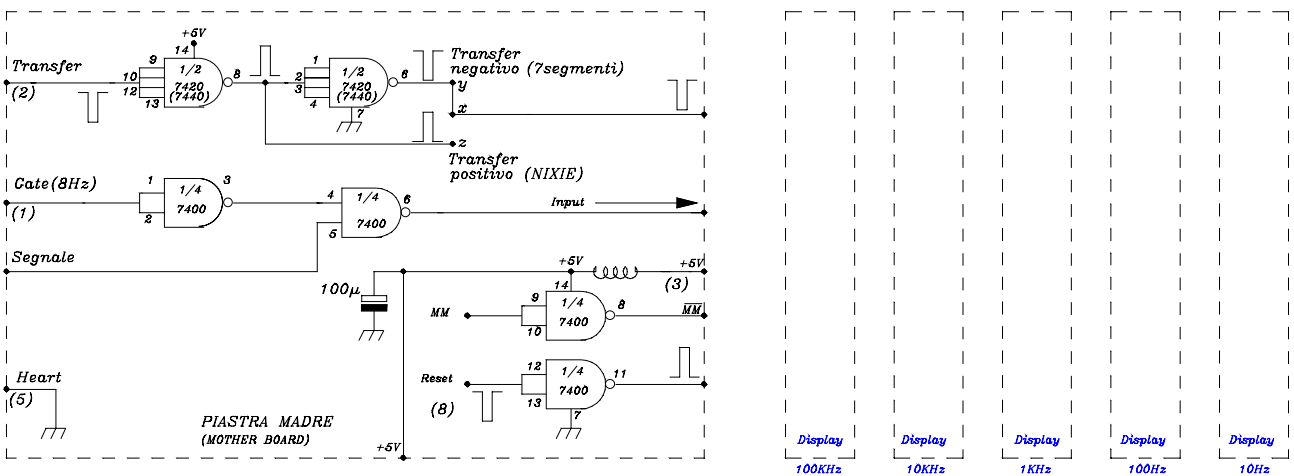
Transfer
(2)
9
10
12
13
+5V
14
1/2
7420
(7440)
8
1
2
3
4
1/2
7420
(7440)
7
6
Transfer
negativo (7segmenti)
y
x
z
Transfer
positivo (NIXIE)
Gate(8Hz)
(1)
1
2
1/4
7400
3
4
5
1/4
7400
6
Input
Segnale
+5V
+5V
(3)
100μ
MM
9
10
14
1/4
7400
8
$\overline{MM}$
Reset
12
13
1/4
7400
11
7
(8)
Heart
(5)
PIASTRA MADRE
(MOTHER BOARD)
+5V
Display
100KHz
Display
10KHz
Display
1KHz
Display
100Hz
Display
10Hz